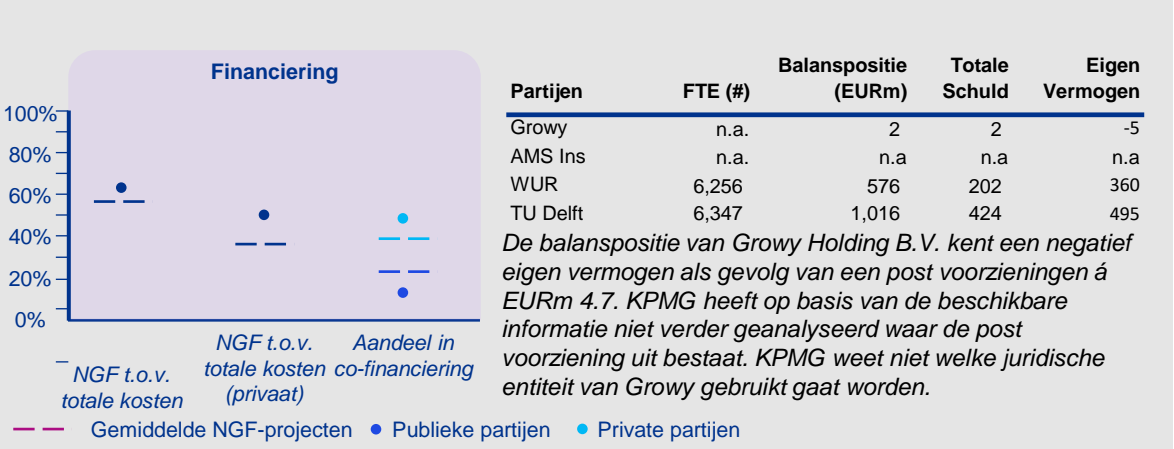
Financiering

100%
80%
60%
40%
20%
0%

NGF t.o.v. totale kosten

NGF t.o.v. totale kosten (privaat)

Aandeel in co-financiering

| Partijen | FTE (#) | Balanspositie (EURm) | Totale Schuld | Eigen Vermogen |
|---|---|---|---|---|
| Growy | n.a. | 2 | 2 | -5 |
| AMS Ins | n.a. | n.a | n.a | n.a |
| WUR | 6,256 | 576 | 202 | 360 |
| TU Delft | 6,347 | 1,016 | 424 | 495 |

De balanspositie van Growy Holding B.V. kent een negatief eigen vermogen als gevolg van een post voorzieningen á EURm 4.7. KPMG heeft op basis van de beschikbare informatie niet verder geanalyseerd waar de post voorziening uit bestaat. KPMG weet niet welke juridische entiteit van Growy gebruikt gaat worden.

Gemiddelde NGF-projecten • Publieke partijen • Private partijen